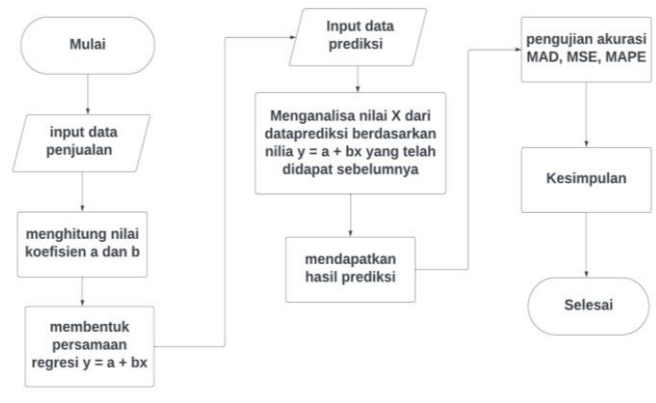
Mulai

input data penjualan

menghitung nilai koefisien a dan b

membentuk persamaan regresi y = a + bx

Input data prediksi

Menganalisa nilai X dari dataprediksi berdasarkan nilia y = a + bx yang telah didapat sebelumnya

mendapatkan hasil prediksi

pengujian akurasi MAD, MSE, MAPE

Kesimpulan

Selesai